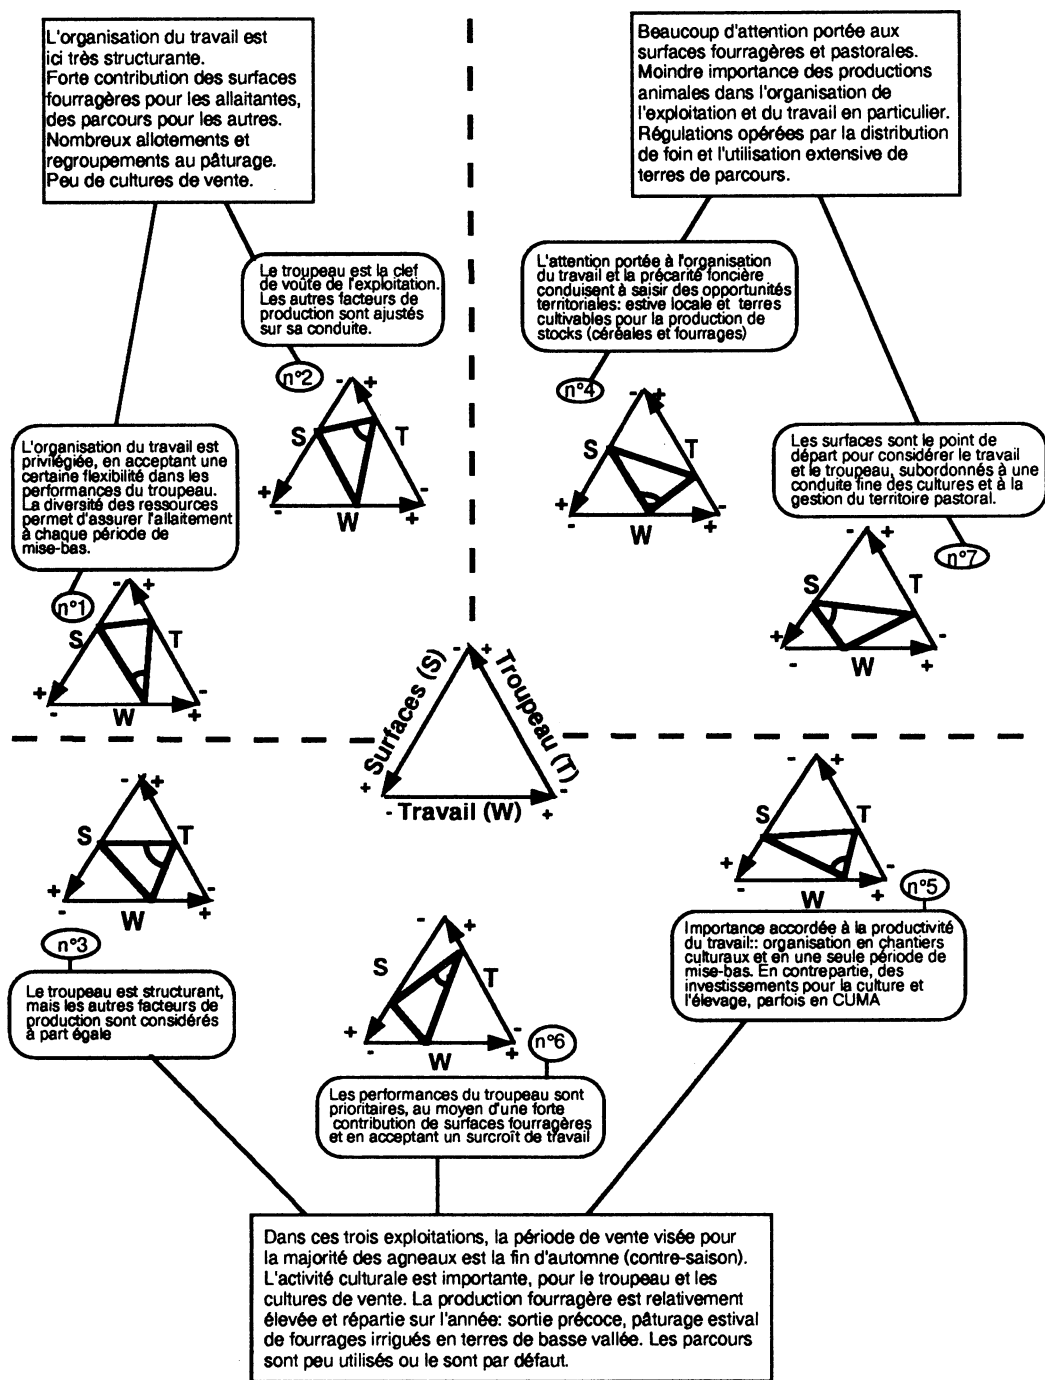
L'organisation du travail est ici très structurante. Forte contribution des surfaces fourragères pour les allaitantes, des parcours pour les autres. Nombreux allotements et regroupements au pâturage. Peu de cultures de vente.

Le troupeau est la clef de voûte de l'exploitation. Les autres facteurs de production sont ajustés sur sa conduite.

n°2

S T W - + + - - +

L'organisation du travail est privilégiée, en acceptant une certaine flexibilité dans les performances du troupeau. La diversité des ressources permet d'assurer l'allaitement à chaque période de mise-bas.

n°1

S T W - + + - - +

Beaucoup d'attention portée aux surfaces fourragères et pastorales. Moindre importance des productions animales dans l'organisation de l'exploitation et du travail en particulier. Régulations opérées par la distribution de foin et l'utilisation extensive de terres de parcours.

L'attention portée à l'organisation du travail et la précarité foncière conduisent à saisir des opportunités territoriales: estive locale et terres cultivables pour la production de stocks (céréales et fourrages)

n°4

S T W - + + - - +

Les surfaces sont le point de départ pour considérer le travail et le troupeau, subordonnés à une conduite fine des cultures et à la gestion du territoire pastoral.

n°7

S T W - + + - - +

Surfaces (S) Troupeau (T) Travail (W) - + + - - +

S T W - + + - - +

n°3

Le troupeau est structurant, mais les autres facteurs de production sont considérés à part égale

S T W - + + - - +

n°6

Les performances du troupeau sont prioritaires, au moyen d'une forte contribution de surfaces fourragères et en acceptant un surcroît de travail

S T W - + + - - +

n°5

Importance accordée à la productivité du travail:: organisation en chantiers culturaux et en une seule période de mise-bas. En contrepartie, des investissements pour la culture et l'élevage, parfois en CUMA

Dans ces trois exploitations, la période de vente visée pour la majorité des agneaux est la fin d'automne (contre-saison). L'activité culturale est importante, pour le troupeau et les cultures de vente. La production fourragère est relativement élevée et répartie sur l'année: sortie précoce, pâturage estival de fourrages irrigués en terres de basse vallée. Les parcours sont peu utilisés ou le sont par défaut.